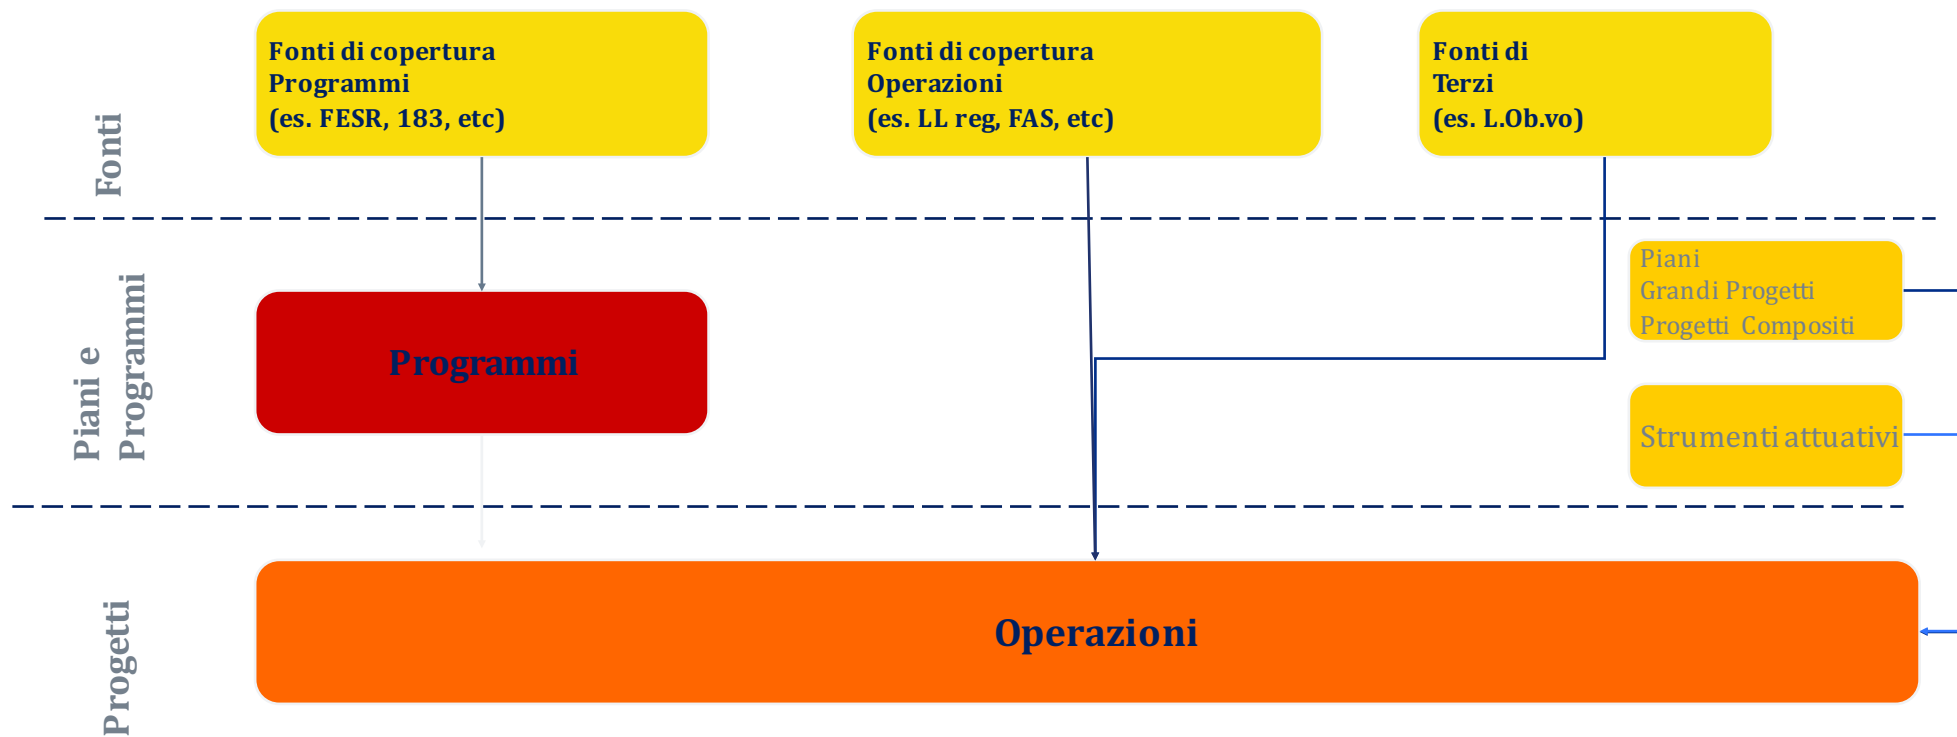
Fonti

Fonti di copertura
Programmi
(es. FESR, 183, etc)

Fonti di copertura
Operazioni
(es. LL reg, FAS, etc)

Fonti di
Terzi
(es. L.Ob.vo)

Piani e
Programmi

Programmi

Piani
Grandi Progetti
Progetti Compositi

Strumenti attuativi

Progetti

Operazioni